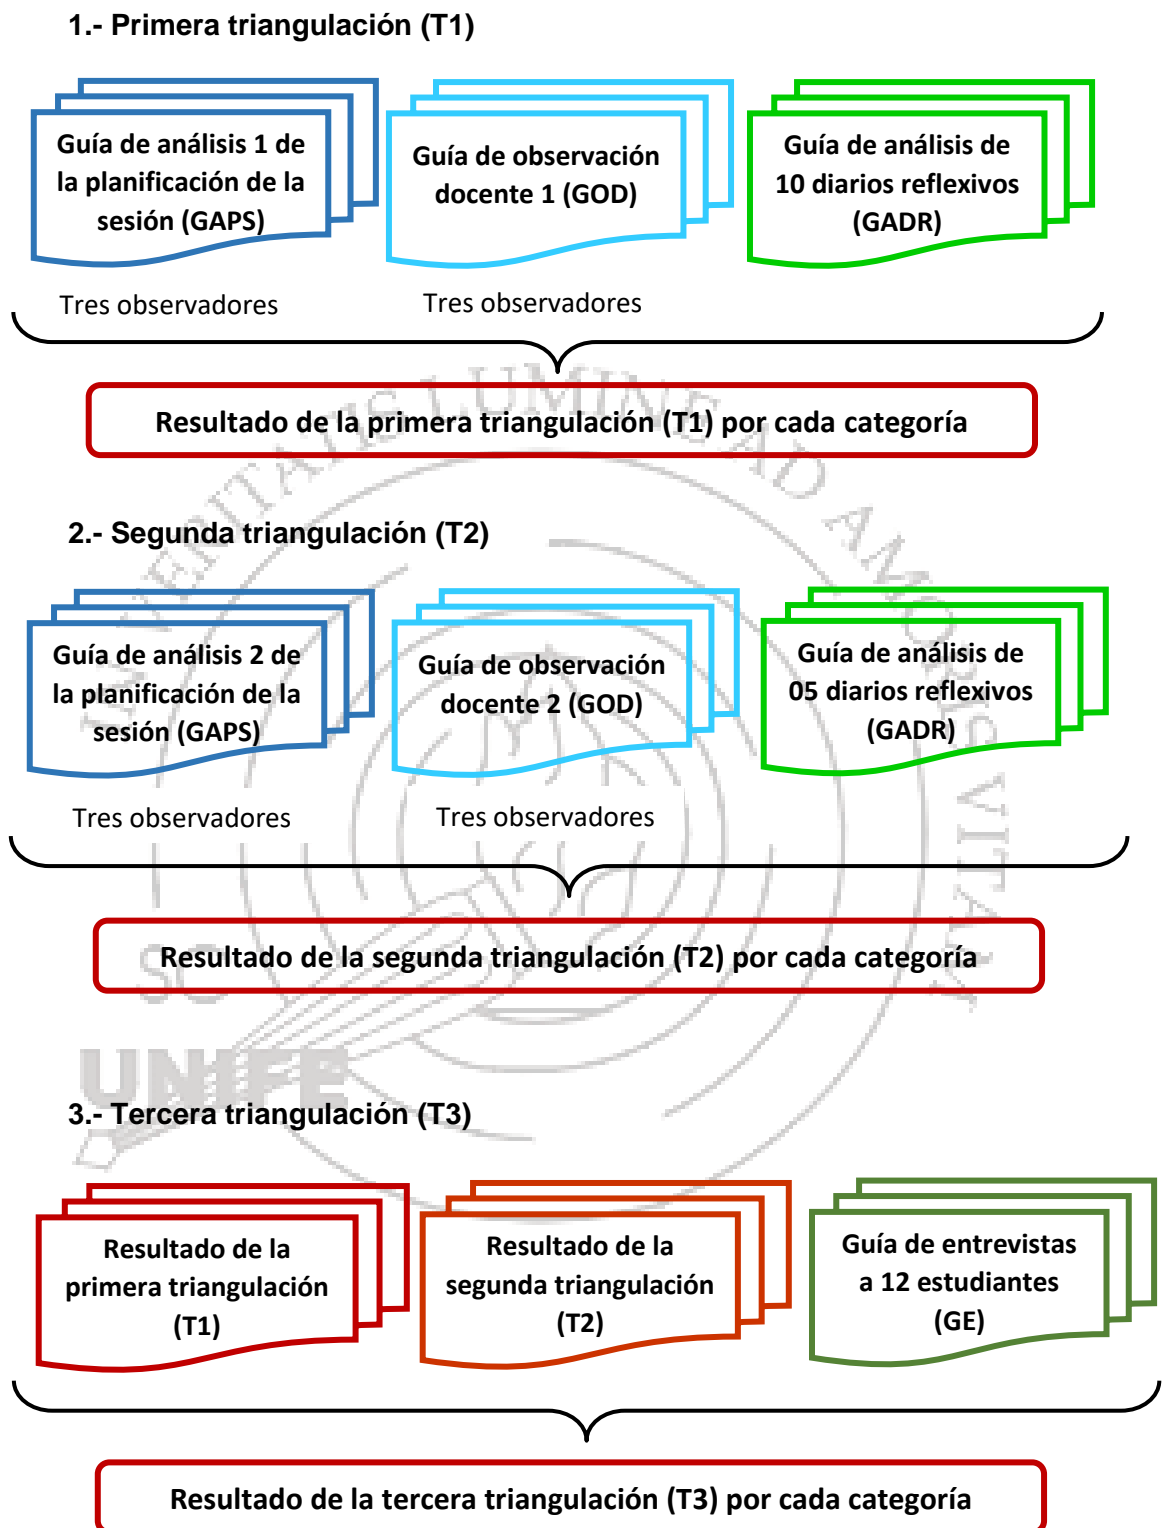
1.- Primera triangulación (T1)

Guía de análisis 1 de la planificación de la sesión (GAPS)

Guía de observación docente 1 (GOD)

Guía de análisis de 10 diarios reflexivos (GADR)

Tres observadores

Tres observadores

Resultado de la primera triangulación (T1) por cada categoría

2.- Segunda triangulación (T2)

Guía de análisis 2 de la planificación de la sesión (GAPS)

Guía de observación docente 2 (GOD)

Guía de análisis de 05 diarios reflexivos (GADR)

Tres observadores

Tres observadores

Resultado de la segunda triangulación (T2) por cada categoría

3.- Tercera triangulación (T3)

Resultado de la primera triangulación (T1)

Resultado de la segunda triangulación (T2)

Guía de entrevistas a 12 estudiantes (GE)

Resultado de la tercera triangulación (T3) por cada categoría

UNIFE